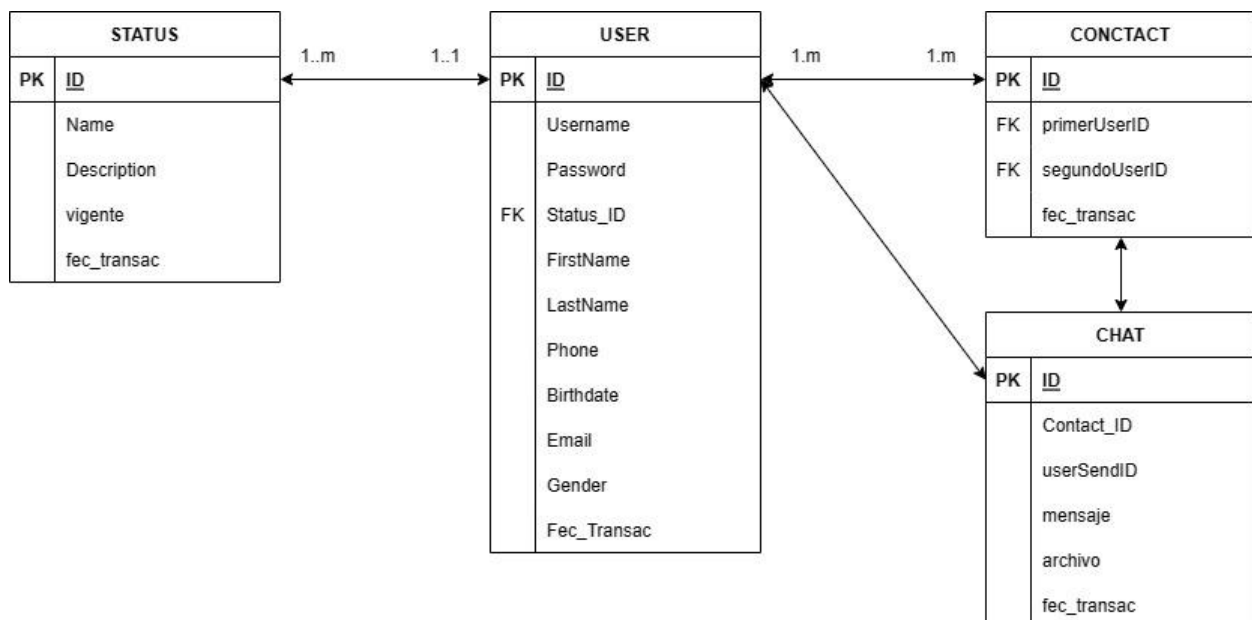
| STATUS | |
|---|---|
| PK | ID |
| | Name |
| | Description |
| | vigente |
| | fec_transac |

1..m 1..1

| USER | |
|---|---|
| PK | ID |
| | Username |
| | Password |
| FK | Status_ID |
| | FirstName |
| | LastName |
| | Phone |
| | Birthdate |
| | Email |
| | Gender |
| | Fec_Transac |

1.m 1.m

| CONCTACT | |
|---|---|
| PK | ID |
| FK | primerUserID |
| FK | segundoUserID |
| | fec_transac |

| CHAT | |
|---|---|
| PK | ID |
| | Contact_ID |
| | userSendID |
| | mensaje |
| | archivo |
| | fec_transac |